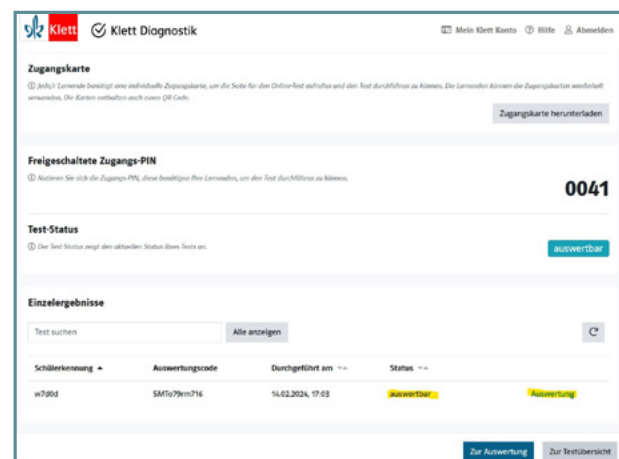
Klett Klett Diagnostik

Mein Klett Konto Hilfe Abmelden

Zugangskarte

ⓘ Jede/r Lernende benötigt eine individuelle Zugangskarte, um die Seite für den Online-Test aufrufen und den Test durchführen zu können. Die Lernenden können die Zugangskarten wiederholt verwenden. Die Karten enthalten auch einen QR Code.

Zugangskarte herunterladen

Freigeschaltete Zugangs-PIN

ⓘ Notieren Sie sich die Zugangs-PIN, diese benötigen Ihre Lernenden, um den Test durchführen zu können.

0041

Test-Status

ⓘ Der Test Status zeigt den aktuellen Status Ihres Tests an.

auswertbar

Einzelergebnisse

Test suchen

Alle anzeigen

| Schülerkennung ▲ | Auswertungscode | Durchgeführt am | Status | |
|---|---|---|---|---|
| w7d0d | SMTo79rm716 | 14.02.2024, 17:03 | auswertbar | Auswertung |

Zur Auswertung Zur Testübersicht